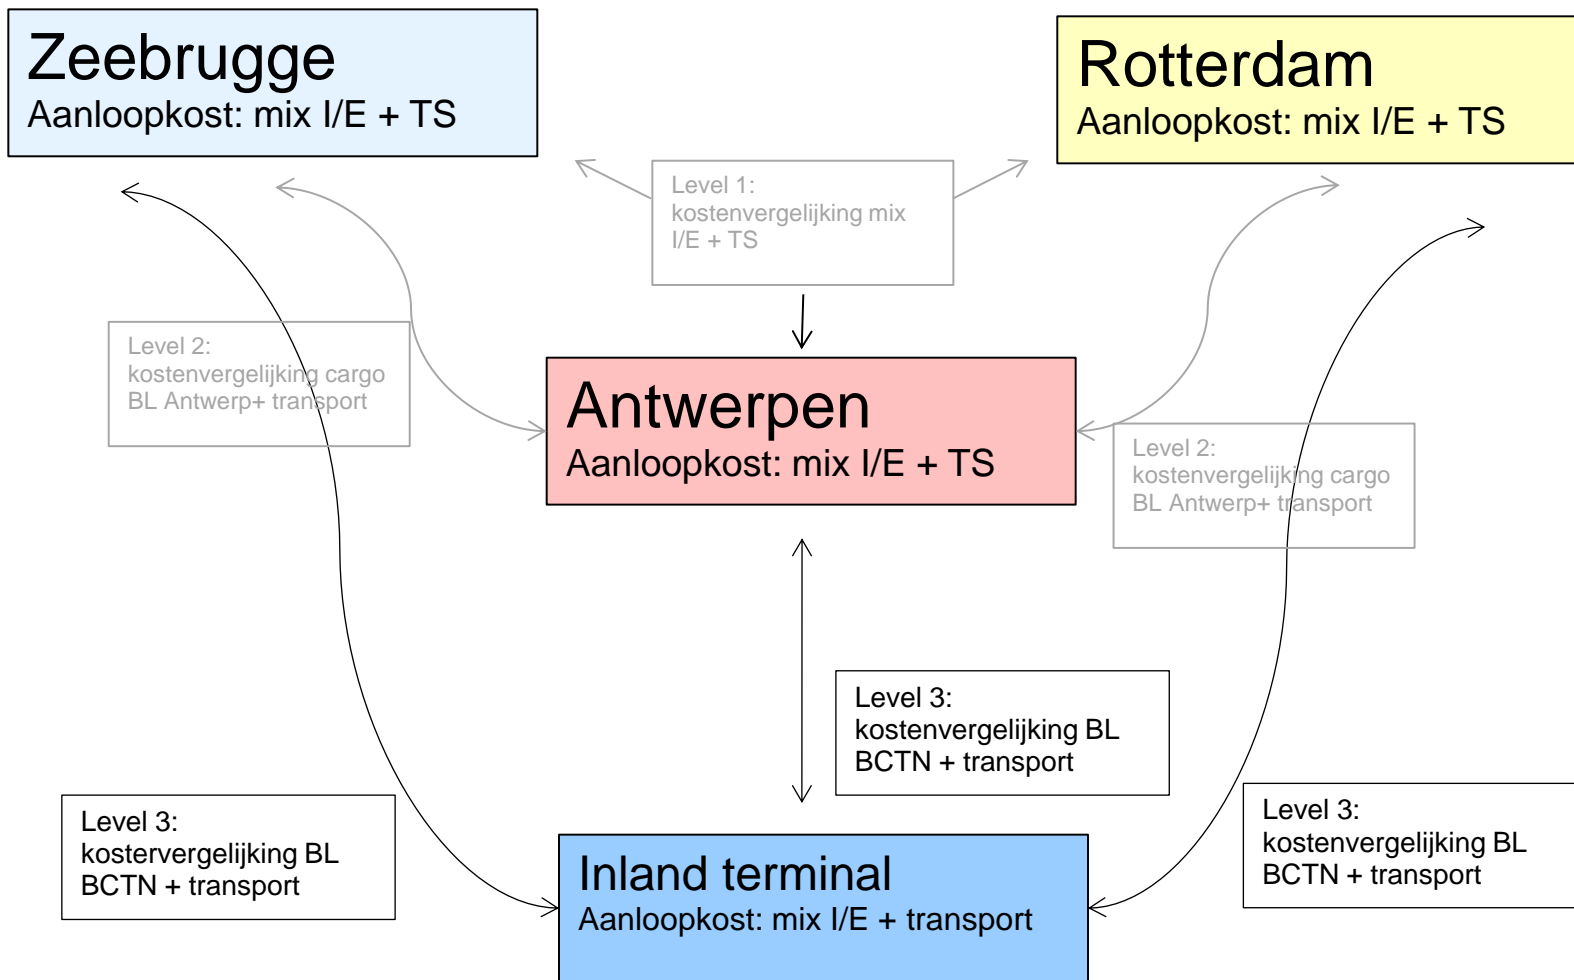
Zeebrugge
Aanloopkost: mix I/E + TS

Rotterdam
Aanloopkost: mix I/E + TS

Level 1:
kostenvergelijking mix I/E + TS

Level 2:
kostenvergelijking cargo BL Antwerp+ transport

Antwerpen
Aanloopkost: mix I/E + TS

Level 2:
kostenvergelijking cargo BL Antwerp+ transport

Level 3:
kostenvergelijking BL BCTN + transport

Level 3:
kostervergelijking BL BCTN + transport

Inland terminal
Aanloopkost: mix I/E + transport

Level 3:
kostenvergelijking BL BCTN + transport